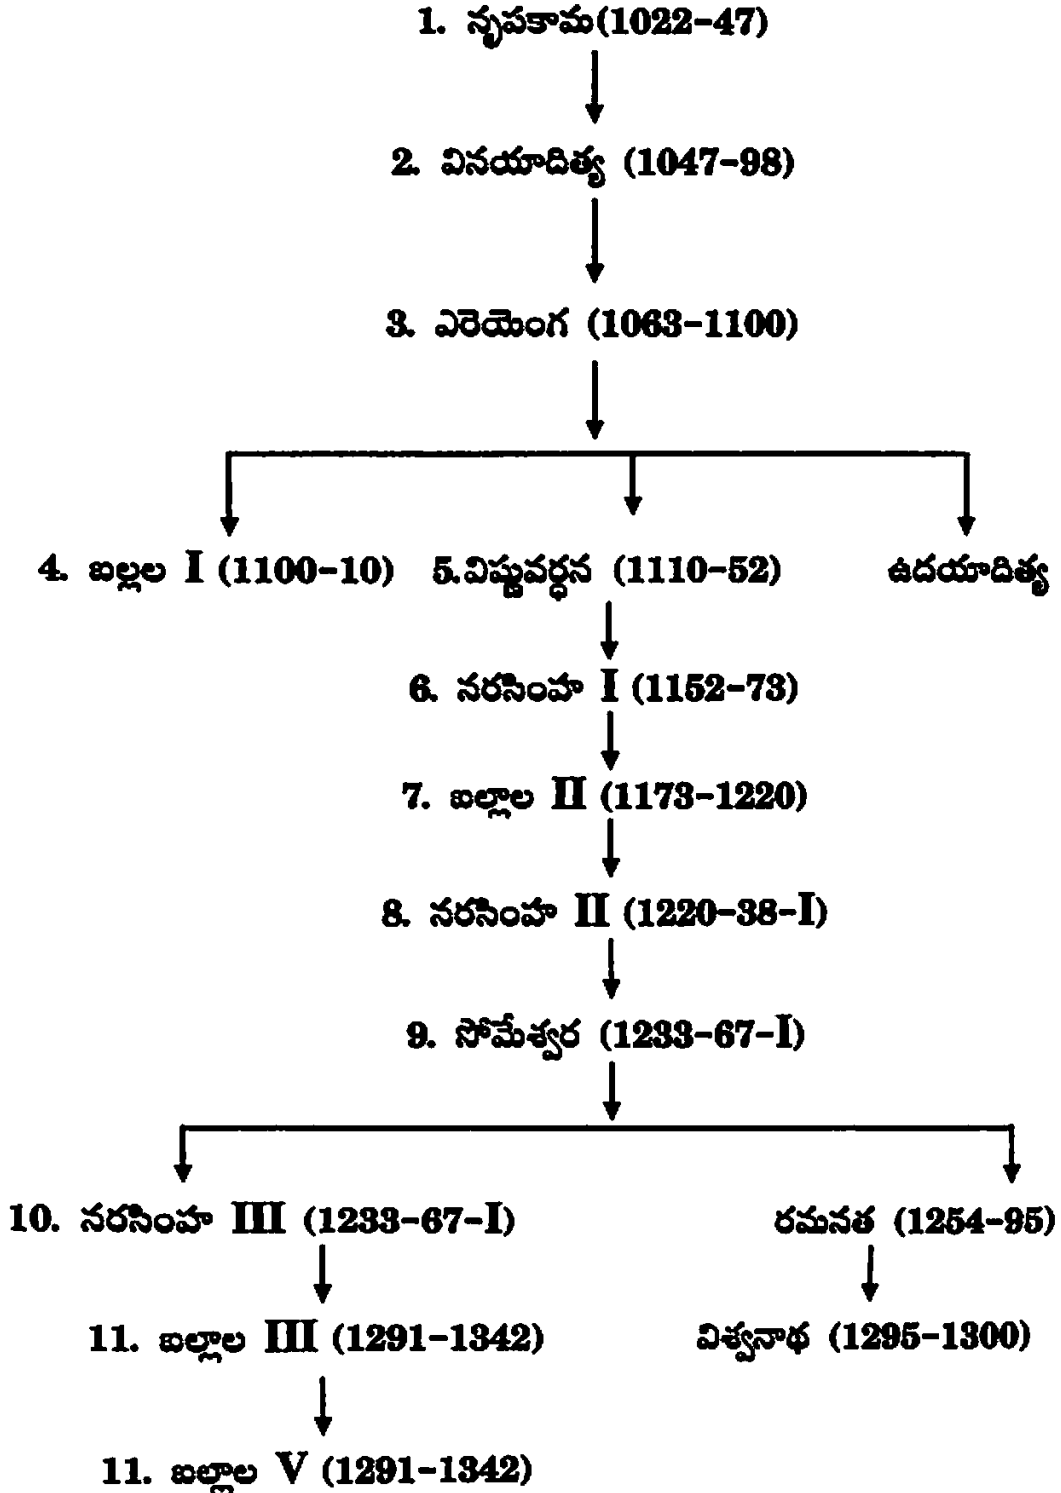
1. నృపకామ(1022-47)

2. వినయాదిత్య (1047-98)

3. ఎరెయెంగ (1063-1100)

4. బల్లల I (1100-10)

5.విష్ణువర్ధన (1110-52)

ఉదయాదిత్య

6. నరసింహ I (1152-73)

7. బల్లాల II (1173-1220)

8. నరసింహ II (1220-38-I)

9. సోమేశ్వర (1233-67-I)

10. నరసింహ III (1233-67-I)

రమనత (1254-95)

11. బల్లాల III (1291-1342)

విశ్వనాథ (1295-1300)

11. బల్లాల V (1291-1342)